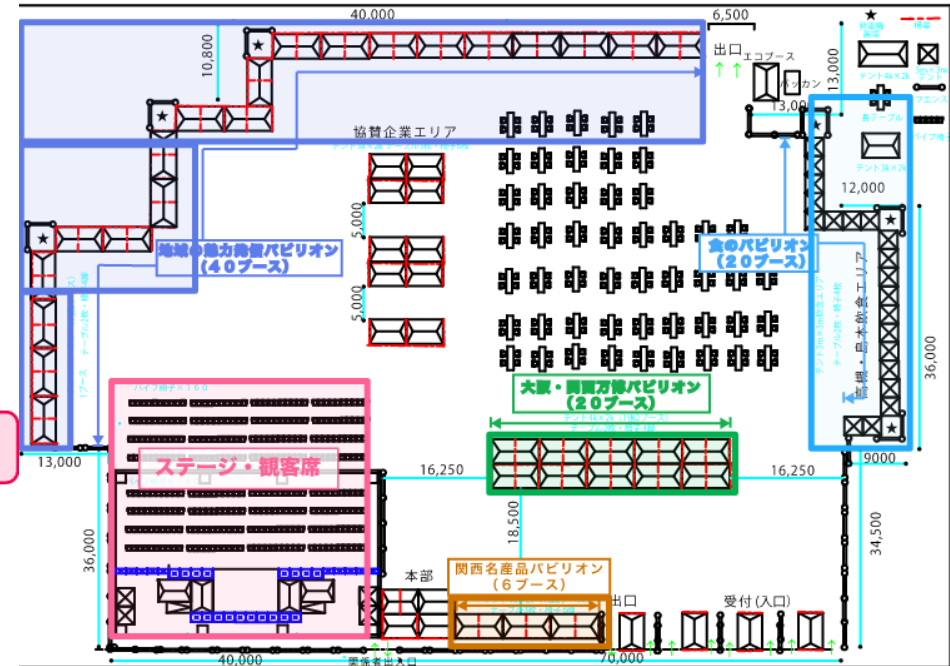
40,000

6,500

10,800

出口

エコブース

13,000

協賛企業エリア

12,000

5,000

5,000

地域の魅力発信パビリオン
(40ブース)

食のパビリオン
(20ブース)

高槻・島本飲食エリア

36,000

大阪・関西万博パビリオン
(20ブース)

ステージ・観客席

13,000

16,250

16,250

9000

18,500

34,500

36,000

本部

関西名産品パビリオン
(6ブース)

出口

受付(入口)

40,000

70,000